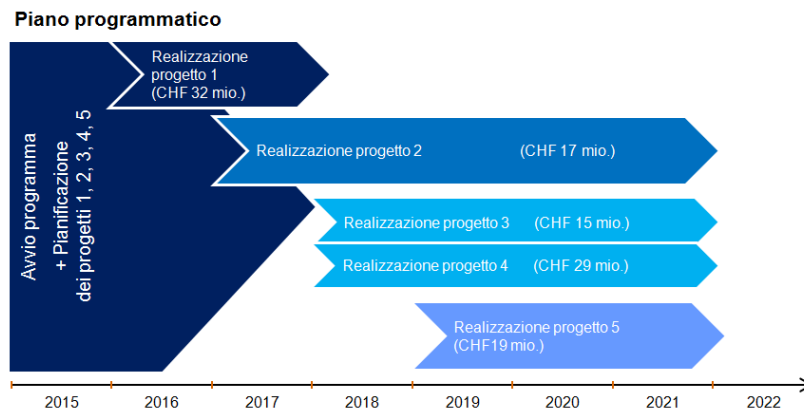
Piano programmatico

Avvio programma + Pianificazione dei progetti 1, 2, 3, 4, 5

Realizzazione progetto 1 (CHF 32 mio.)

Realizzazione progetto 2 (CHF 17 mio.)

Realizzazione progetto 3 (CHF 15 mio.)

Realizzazione progetto 4 (CHF 29 mio.)

Realizzazione progetto 5 (CHF19 mio.)

2015 2016 2017 2018 2019 2020 2021 2022